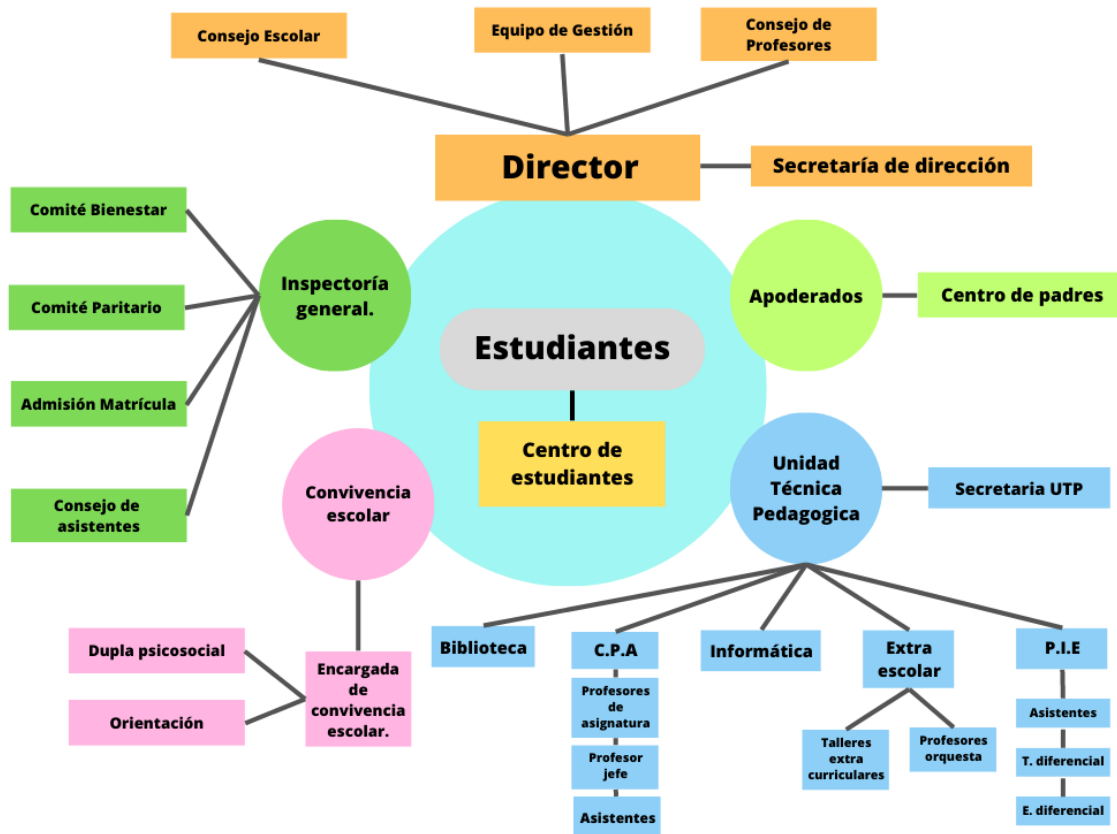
Consejo Escolar

Equipo de Gestión

Consejo de Profesores

Director

Secretaría de dirección

Comité Bienestar

Comité Paritario

Admisión Matrícula

Consejo de asistentes

Inspectoría general.

Estudiantes

Centro de estudiantes

Apoderados

Centro de padres

Convivencia escolar

Unidad Técnica Pedagogica

Secretaria UTP

Dupla psicosocial

Orientación

Encargada de convivencia escolar.

Biblioteca

C.P.A

Profesores de asignatura

Profesor jefe

Asistentes

Informática

Extra escolar

Talleres extra curriculares

Profesores orquesta

P.I.E

Asistentes

T. diferencial

E. diferencial